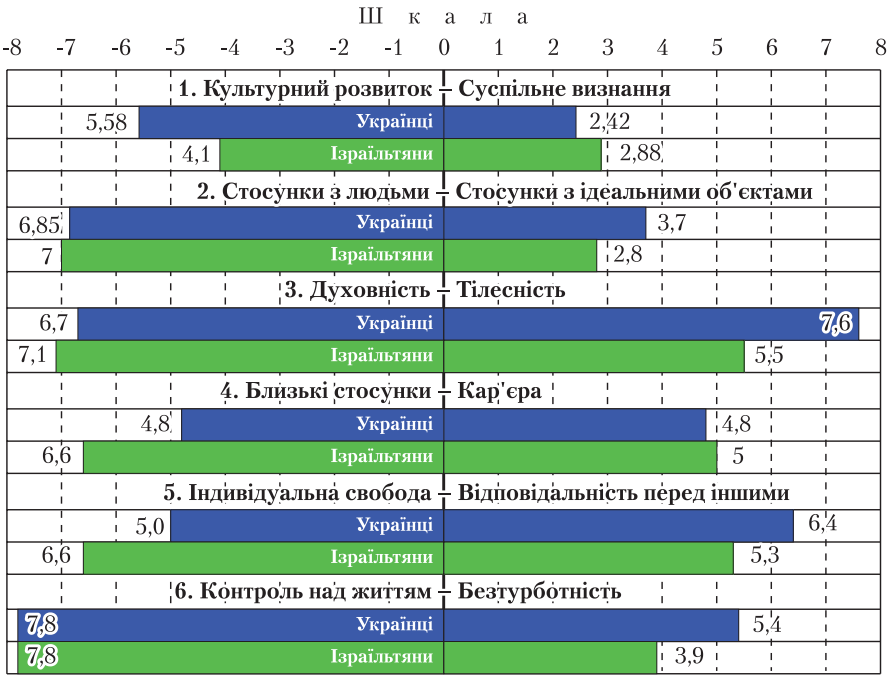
Ш к а л а

-8 -7 -6 -5 -4 -3 -2 -1 0 1 2 3 4 5 6 7 8

1. Культурний розвиток – Суспільне визнання

5,58 Українці 2,42

4,1 Ізраїльтяни 2,88

2. Стосунки з людьми – Стосунки з ідеальними об'єктами

6,85 Українці 3,7

7 Ізраїльтяни 2,8

3. Духовність – Тілесність

6,7 Українці 7,6

7,1 Ізраїльтяни 5,5

4. Близькі стосунки – Кар'єра

4,8 Українці 4,8

6,6 Ізраїльтяни 5

5. Індивідуальна свобода – Відповідальність перед іншими

5,0 Українці 6,4

6,6 Ізраїльтяни 5,3

6. Контроль над життям – Безтурботність

7,8 Українці 5,4

7,8 Ізраїльтяни 3,9